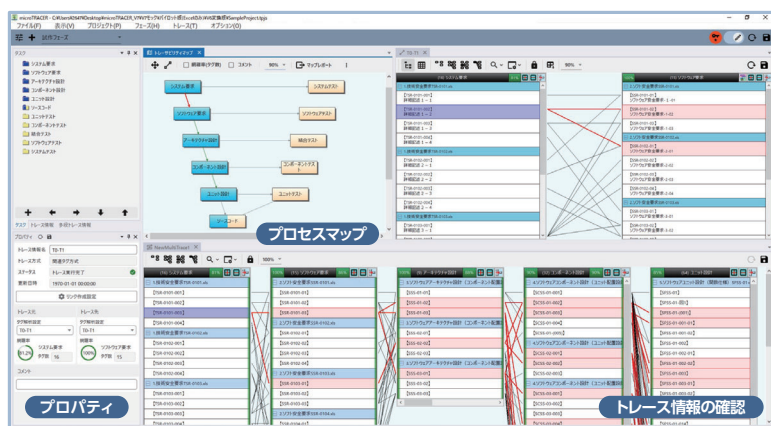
microTRACER - C:¥Users¥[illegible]¥Desktop¥microTRACER_V7¥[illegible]¥SampleProject.tpjs

ファイル(F) 表示(V) プロジェクト(P) フェーズ(H) トレース(T) オプション(O)

試作フェーズ

タスク

システム要求
ソフトウェア要求
アーキテクチャ設計
コンポーネント設計
ユニット設計
ソースコード
ユニットテスト
コンポーネントテスト
統合テスト
ソフトウェアテスト
システムテスト

タスク トレース情報 多段トレース情報

プロパティ

トレース情報名 TD-T1
トレース方式 関連タグ方式
ステータス トレース実行完了
更新日時 1970-01-01 00:00:00
リンク作成設定

トレース元 トレース先
TD-T1 TD-T1
網羅率 システム要求 ソフトウェア要求
タグ数 16 タグ数 15

コメント

トレーサビリティマップ
循環表示(タブ表) コネクト 90% マップレポート
システム要求
システムテスト
ソフトウェア要求
ソフトウェアテスト
アーキテクチャ設計
統合テスト
コンポーネント設計
コンポーネントテスト
ユニット設計
ユニットテスト
ソースコード

プロセスマップ

TD-T1
システム要求
ソフトウェア要求
90%

NewMultiTrace1
100%
システム要求
ソフトウェア要求
アーキテクチャ設計
コンポーネント設計
ユニット設計

プロパティ

トレース情報の確認